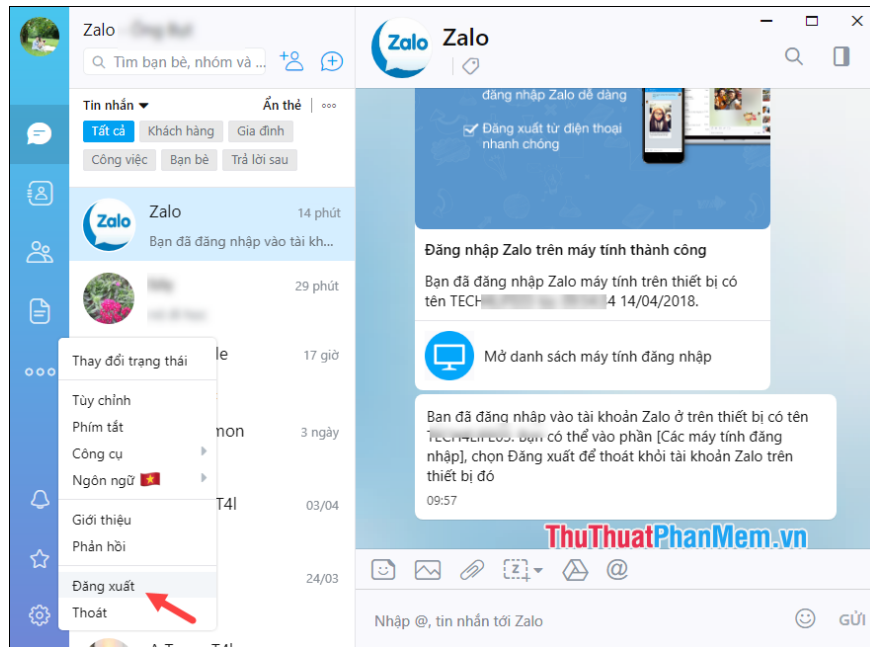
Zalo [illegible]

Tìm bạn bè, nhóm và ...

Tin nhắn Ẩn thẻ

Tất cả Khách hàng Gia đình

Công việc Bạn bè Trả lời sau

Zalo 14 phút
Bạn đã đăng nhập vào tài kh...

29 phút

le 17 giờ

mon 3 ngày

T4l 03/04

24/03

Thay đổi trạng thái

Tùy chỉnh
Phím tắt
Công cụ
Ngôn ngữ

Giới thiệu
Phản hồi

Đăng xuất
Thoát

Zalo

đăng nhập Zalo dễ dàng
Đăng xuất từ điện thoại nhanh chóng

Đăng nhập Zalo trên máy tính thành công

Bạn đã đăng nhập Zalo máy tính trên thiết bị có tên TECH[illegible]4 14/04/2018.

Mở danh sách máy tính đăng nhập

Bạn đã đăng nhập vào tài khoản Zalo ở trên thiết bị có tên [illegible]. Bạn có thể vào phần [Các máy tính đăng nhập], chọn Đăng xuất để thoát khỏi tài khoản Zalo trên thiết bị đó
09:57

ThuThuatPhanMem.vn

Nhập @, tin nhắn tới Zalo

GỬI